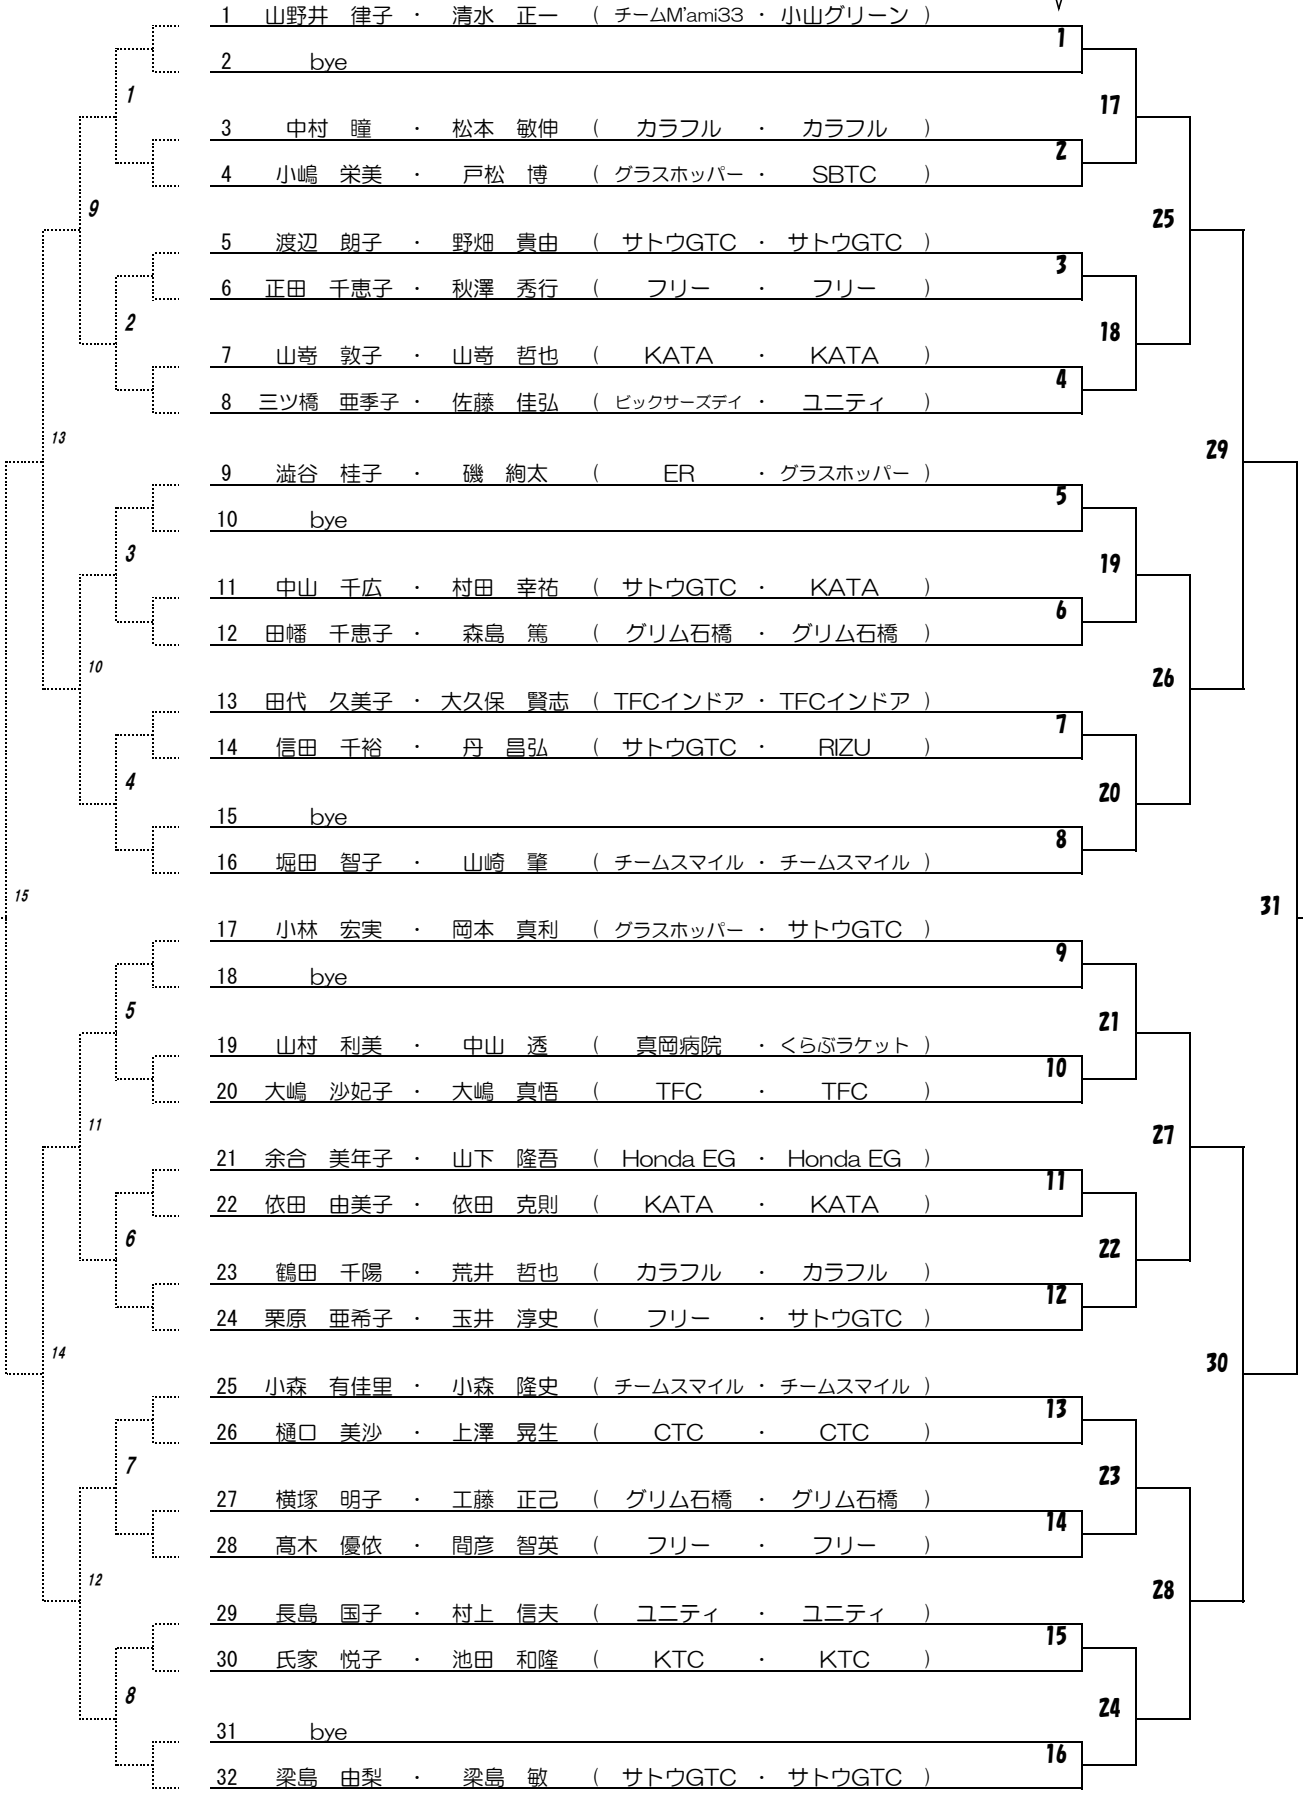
1 山野井 律子 ・ 清水 正一 ( チームM'ami33 ・ 小山グリーン )
2 bye
3 中村 瞳 ・ 松本 敏伸 ( カラフル ・ カラフル )
4 小嶋 栄美 ・ 戸松 博 ( グラスホッパー ・ SBTC )
5 渡辺 朗子 ・ 野畑 貴由 ( サトウGTC ・ サトウGTC )
6 正田 千恵子 ・ 秋澤 秀行 ( フリー ・ フリー )
7 山嵜 敦子 ・ 山嵜 哲也 ( KATA ・ KATA )
8 三ツ橋 亜季子 ・ 佐藤 佳弘 ( ビックサーズデイ ・ ユニティ )
9 澁谷 桂子 ・ 磯 絢太 ( ER ・ グラスホッパー )
10 bye
11 中山 千広 ・ 村田 幸祐 ( サトウGTC ・ KATA )
12 田幡 千恵子 ・ 森島 篤 ( グリム石橋 ・ グリム石橋 )
13 田代 久美子 ・ 大久保 賢志 ( TFCインドア ・ TFCインドア )
14 信田 千裕 ・ 丹 昌弘 ( サトウGTC ・ RIZU )
15 bye
16 堀田 智子 ・ 山崎 肇 ( チームスマイル ・ チームスマイル )
17 小林 宏実 ・ 岡本 真利 ( グラスホッパー ・ サトウGTC )
18 bye
19 山村 利美 ・ 中山 透 ( 真岡病院 ・ くらぶラケット )
20 大嶋 沙妃子 ・ 大嶋 真悟 ( TFC ・ TFC )
21 余合 美年子 ・ 山下 隆吾 ( Honda EG ・ Honda EG )
22 依田 由美子 ・ 依田 克則 ( KATA ・ KATA )
23 鶴田 千陽 ・ 荒井 哲也 ( カラフル ・ カラフル )
24 栗原 亜希子 ・ 玉井 淳史 ( フリー ・ サトウGTC )
25 小森 有佳里 ・ 小森 隆史 ( チームスマイル ・ チームスマイル )
26 樋口 美沙 ・ 上澤 晃生 ( CTC ・ CTC )
27 横塚 明子 ・ 工藤 正己 ( グリム石橋 ・ グリム石橋 )
28 髙木 優依 ・ 間彦 智英 ( フリー ・ フリー )
29 長島 国子 ・ 村上 信夫 ( ユニティ ・ ユニティ )
30 氏家 悦子 ・ 池田 和隆 ( KTC ・ KTC )
31 bye
32 梁島 由梨 ・ 梁島 敏 ( サトウGTC ・ サトウGTC )

1 2 3 4 5 6 7 8 9 10 11 12 13 14 15
1 17 2 25 3 18 4 29 5 19 6 26 7 20 8 31 9 21 10 27 11 22 12 30 13 23 14 28 15 24 16